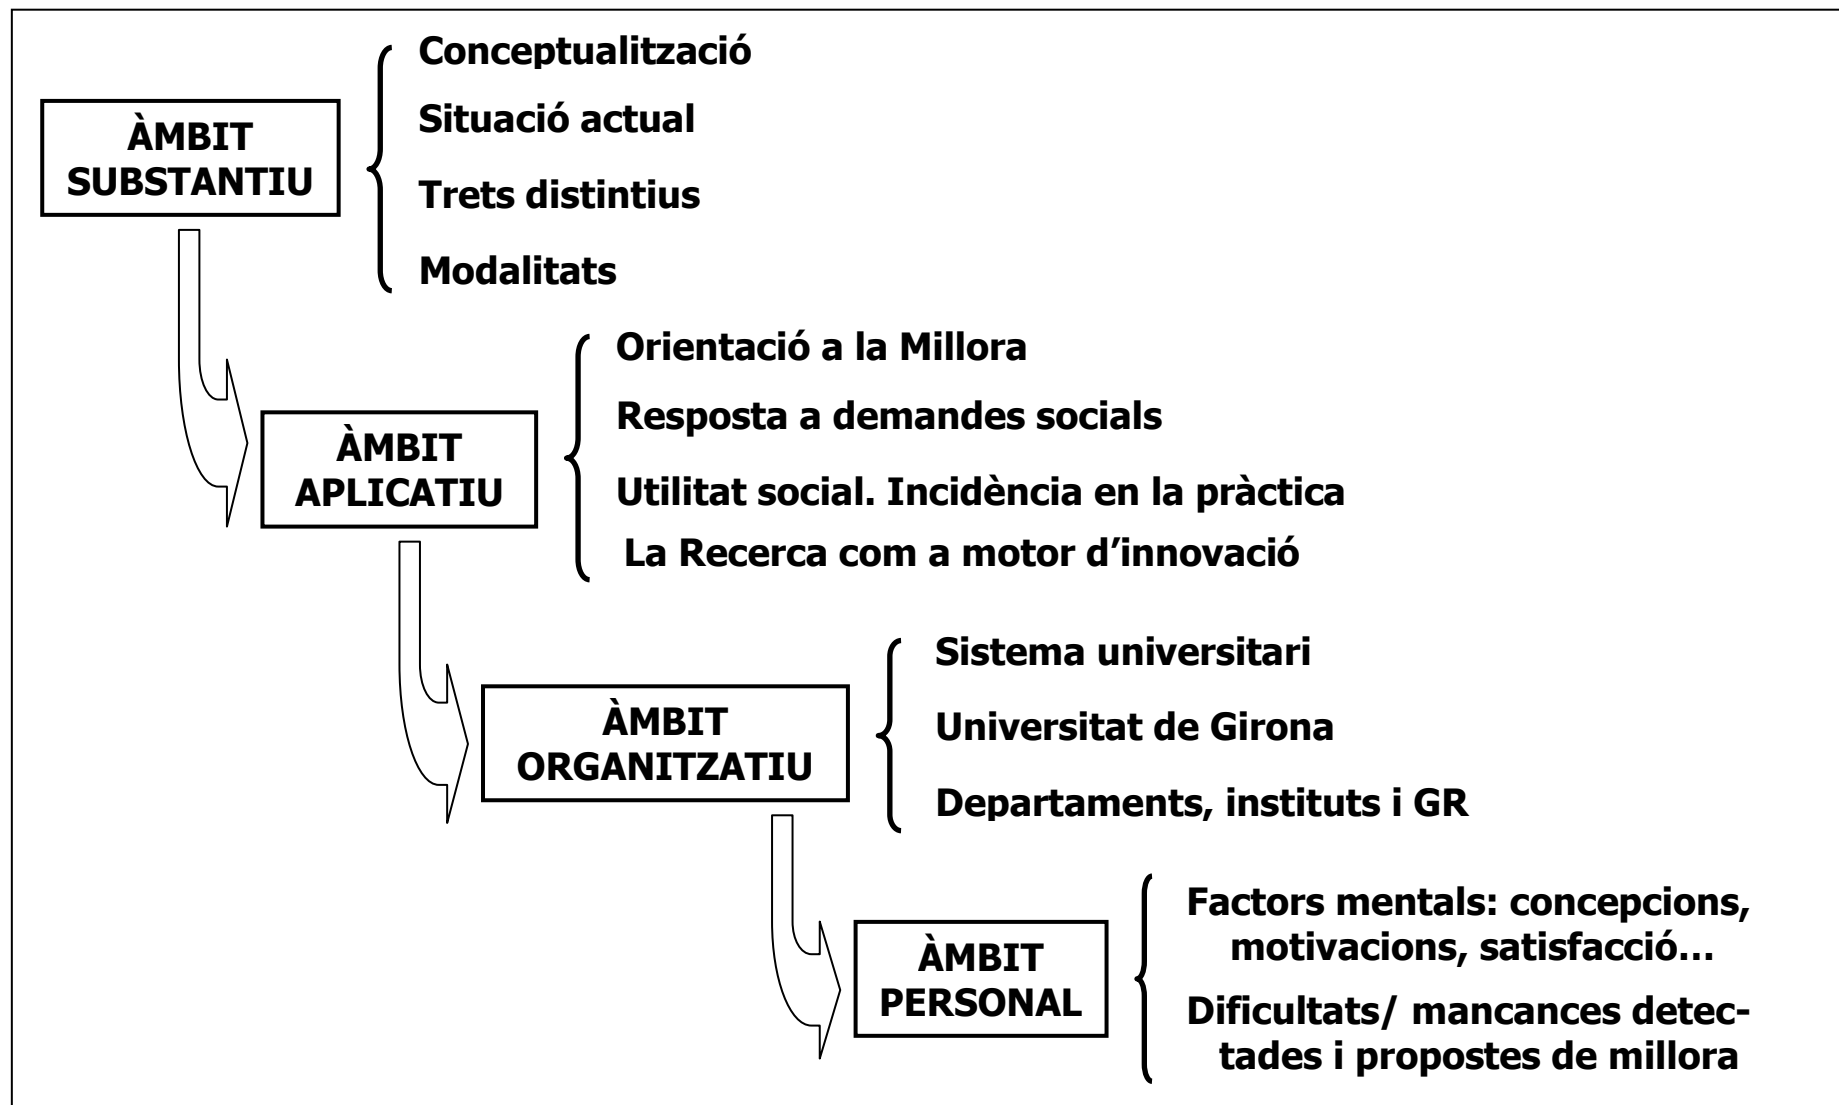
ÀMBIT SUBSTANTIU

Conceptualització

Situació actual

Trets distintius

Modalitats

ÀMBIT APLICATIU

Orientació a la Millora

Resposta a demandes socials

Utilitat social. Incidència en la pràctica

La Recerca com a motor d'innovació

ÀMBIT ORGANITZATIU

Sistema universitari

Universitat de Girona

Departaments, instituts i GR

ÀMBIT PERSONAL

Factors mentals: concepcions, motivacions, satisfacció…

Dificultats/ mancances detectades i propostes de millora